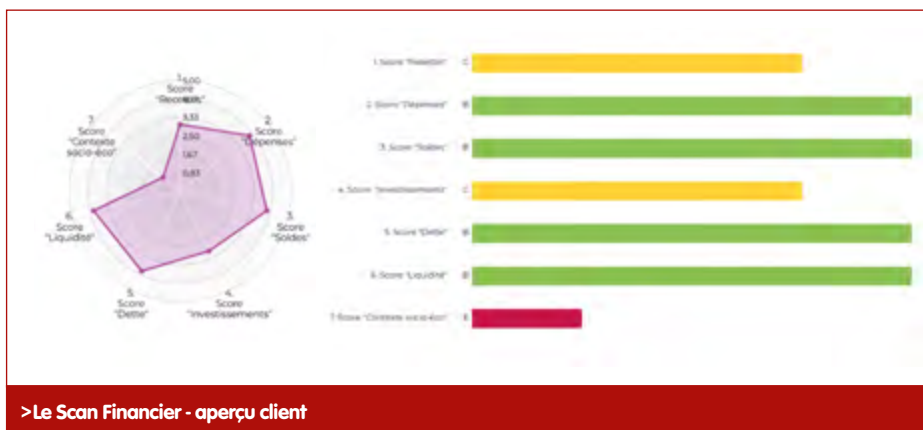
1. Score "Recettes"
2. Score "Dépenses"
3. Score "Soldes"
4. Score "Investissements"
5. Score "Dette"
6. Score "Liquidité"
7. Score "Contexte socio-éco"

5,00
4,17
3,33
2,50
1,67
0,83

1. Score "Recettes" C
2. Score "Dépenses" B
3. Score "Soldes" B
4. Score "Investissements" C
5. Score "Dette" B
6. Score "Liquidité" B
7. Score "Contexte socio-éco" E

>Le Scan Financier - aperçu client